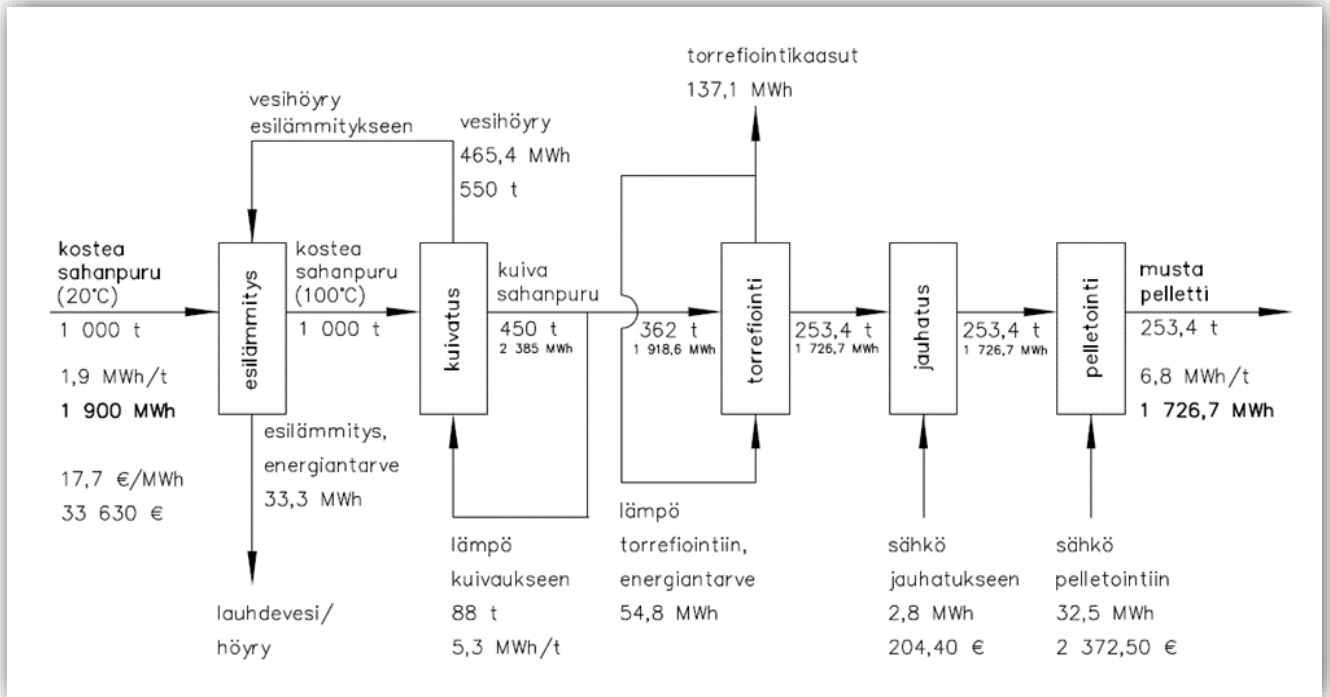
torrefiointikaasut
137,1 MWh

vesihöyry esilämmitykseen

vesihöyry
465,4 MWh
550 t

kostea sahanpuru (20°C)
1 000 t
1,9 MWh/t
1 900 MWh
17,7 €/MWh
33 630 €

esilämmitys

kostea sahanpuru (100°C)
1 000 t

esilämmitys, energiantarve
33,3 MWh

lauhdevesi/ höyry

kuivatus

kuiva sahanpuru
450 t
2 385 MWh

lämpö kuivaukseen
88 t
5,3 MWh/t

362 t
1 918,6 MWh

torrefiointi

lämpö torrefiointiin, energiantarve
54,8 MWh

253,4 t
1 726,7 MWh

jauhatus

sähkö jauhatukseen
2,8 MWh
204,40 €

253,4 t
1 726,7 MWh

pelletointi

sähkö pelletointiin
32,5 MWh
2 372,50 €

musta pelletti
253,4 t
6,8 MWh/t
1 726,7 MWh